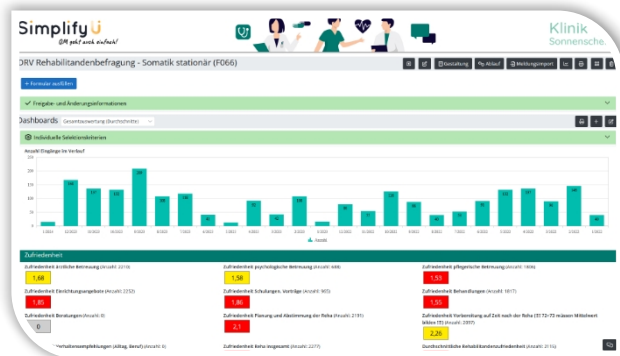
SimplifyU
Oft geht auch einfach!

Klinik Sonnensche

DRV Rehabilitandenbefragung - Somatik stationär (F066)

Gestaltung
Ablauf
Meldungsimport

+ Formular ausfüllen

Freigabe- und Änderungsinformationen

Dashboards
Gesamtauswertung (Durchschnitt)

Individuelle Selektionskriterien

Anzahl Eingänge im Verlauf

▲ Anzahl

Zufriedenheit

Zufriedenheit ärztliche Betreuung (Anzahl: 2213)
1,68

Zufriedenheit psychologische Betreuung (Anzahl: 669)
1,58

Zufriedenheit pflegerische Betreuung (Anzahl: 1806)
1,53

Zufriedenheit Einrichtungsangebote (Anzahl: 2252)
1,85

Zufriedenheit Schulungen, Vorträge (Anzahl: 905)
1,86

Zufriedenheit Behandlungen (Anzahl: 1817)
1,55

Zufriedenheit Beratungen (Anzahl: 0)
0

Zufriedenheit Planung und Abstimmung der Reha (Anzahl: 2191)
2,1

Zufriedenheit Vorbereitung auf Zeit nach der Reha (S1 T2-T3 müssen Mittelwert bilden !!!) (Anzahl: 2097)
2,26

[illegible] Verhaltensempfehlungen (Alltag, Beruf) (Anzahl: 0)

Zufriedenheit Reha insgesamt (Anzahl: 2277)

Durchschnittliche Rehabilitandenzufriedenheit (Anzahl: 2155)